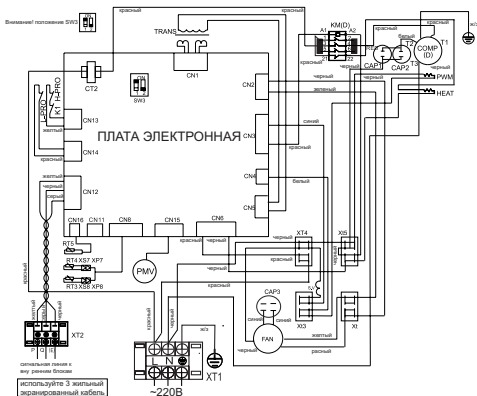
Внимание! положение SW3

красный
красный
зеленый
TRANS
KM(D)
A1
A2
CN1
CT2
красный
черный
белый
CAP1
CAP2
COMP (D)
T1
T2
T3
PWM
HEAT
SW3
CN2
черный
зеленый
CN13
CN14
ПЛАТА ЭЛЕКТРОННАЯ
CN3
синий
красный
CN4
белый
CN12
желтый
черный
серый
CN5
CN16
CN11
CN8
CN15
CN6
красный
черный
XT4
XI5
RT5
RT4 XS7 XP7
RT3 XS8 XP8
PMV
черный
красный
CAP3
синий
черный
XI3
XI
FAN
желтый
красный
XT2
желтый
синий
зеленый
сигнальная линия к внутреннему блоку
используйте 3 жильный экранированный кабель
XT3
L
N
XT1
~220В